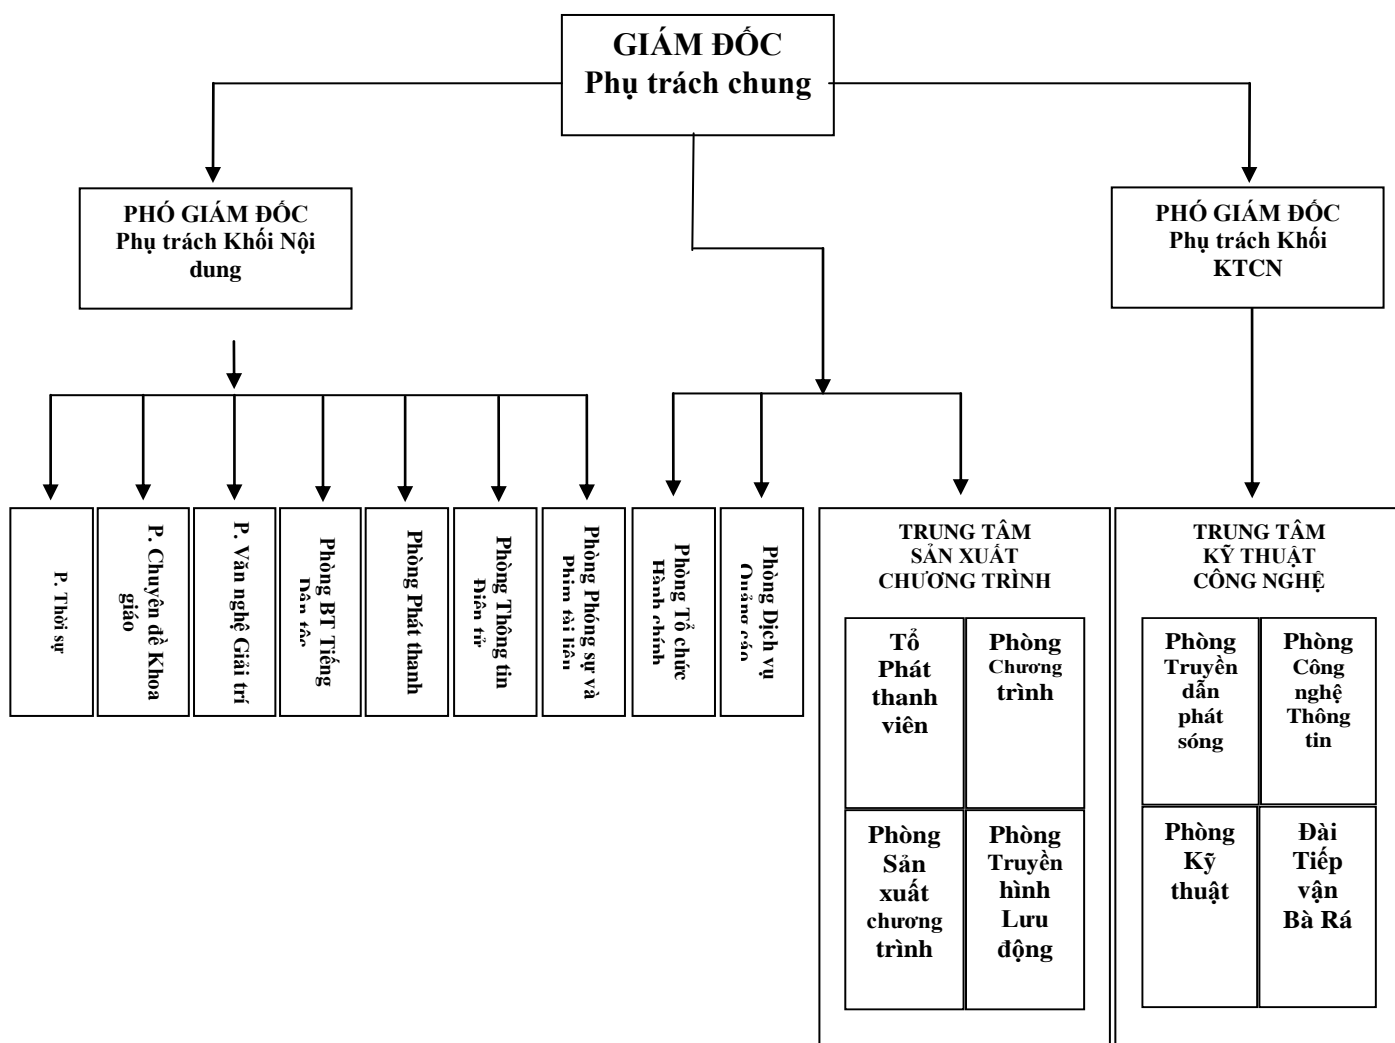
GIÁM ĐỐC
Phụ trách chung

PHÓ GIÁM ĐỐC
Phụ trách Khối Nội dung

PHÓ GIÁM ĐỐC
Phụ trách Khối KTCN

P. Thời sự

P. Chuyên đề Khoa giáo

P. Văn nghệ Giải trí

Phòng BT Tiếng Dân tộc

Phòng Phát thanh

Phòng Thông tin Điện tử

Phòng Phóng sự và Phim tài liệu

Phòng Tổ chức Hành chính

Phòng Dịch vụ Quảng cáo

TRUNG TÂM
SẢN XUẤT
CHƯƠNG TRÌNH

Tổ Phát thanh viên

Phòng Chương trình

Phòng Sản xuất chương trình

Phòng Truyền hình Lưu động

TRUNG TÂM
KỸ THUẬT
CÔNG NGHỆ

Phòng Truyền dẫn phát sóng

Phòng Công nghệ Thông tin

Phòng Kỹ thuật

Đài Tiếp vận Bà Rá